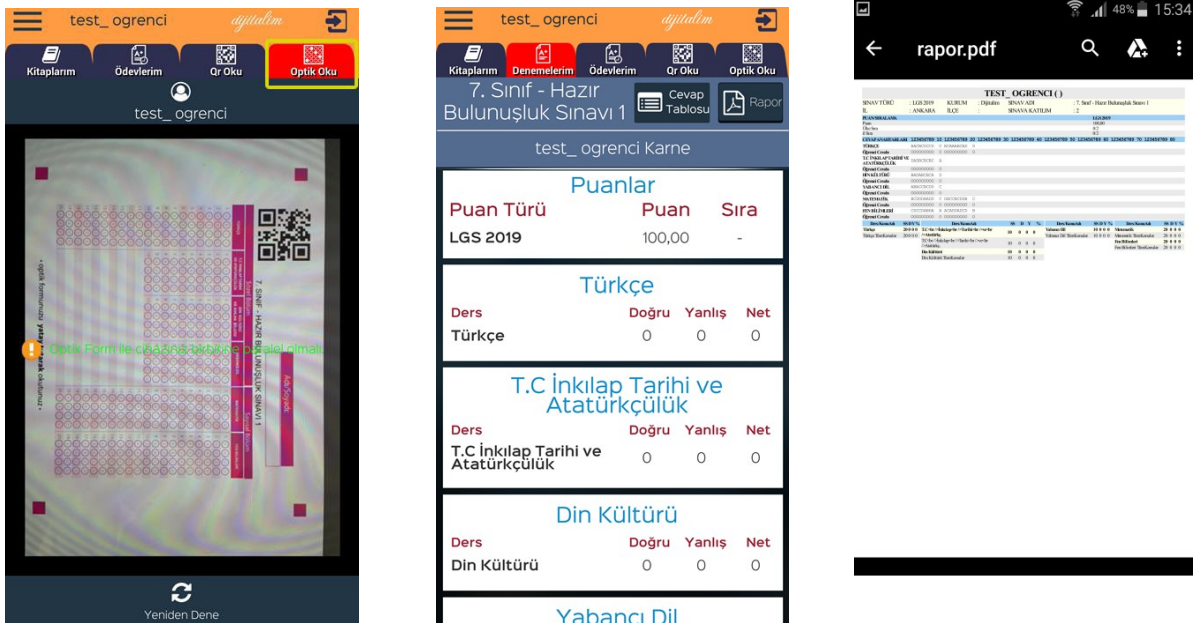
test_ ogrenci
dijitalim

Kitaplarım
Ödevlerim
Qr Oku
Optik Oku

test_ ogrenci

Optik Form ile cihazınız birbirine paralel olmalı

7. SINIF - HAZIR BULUNUŞLUK SINAVI 1

Adı/Soyadı

Yeniden Dene

test_ ogrenci
dijitalim

Kitaplarım
Denemelerim
Ödevlerim
Qr Oku
Optik Oku

7. Sınıf - Hazır Bulunuşluk Sınavı 1
Cevap Tablosu
Rapor

test_ ogrenci Karne

Puanlar

| Puan Türü | Puan | Sıra |
|---|---|---|
| LGS 2019 | 100,00 | - |

Türkçe

| Ders | Doğru | Yanlış | Net |
|---|---|---|---|
| Türkçe | 0 | 0 | 0 |

T.C İnkılap Tarihi ve Atatürkçülük

| Ders | Doğru | Yanlış | Net |
|---|---|---|---|
| T.C İnkılap Tarihi ve Atatürkçülük | 0 | 0 | 0 |

Din Kültürü

| Ders | Doğru | Yanlış | Net |
|---|---|---|---|
| Din Kültürü | 0 | 0 | 0 |

Yabancı Dil

48% 15:34
rapor.pdf

TEST_OGRENCI ( )
SINAV TÜRÜ : LGS 2019 KURUM : Dijitalim SINAV ADI : 7. Sınıf - Hazır Bulunuşluk Sınavı 1
İL : ANKARA İLÇE : SINAVA KATILIM : 2
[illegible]